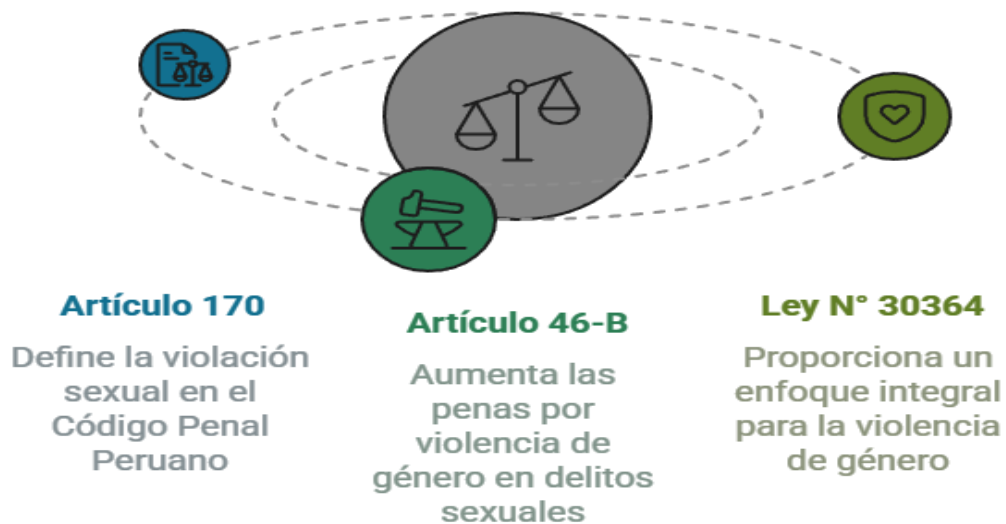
Artículo 170

Define la violación sexual en el Código Penal Peruano

Artículo 46-B

Aumenta las penas por violencia de género en delitos sexuales

Ley N° 30364

Proporciona un enfoque integral para la violencia de género